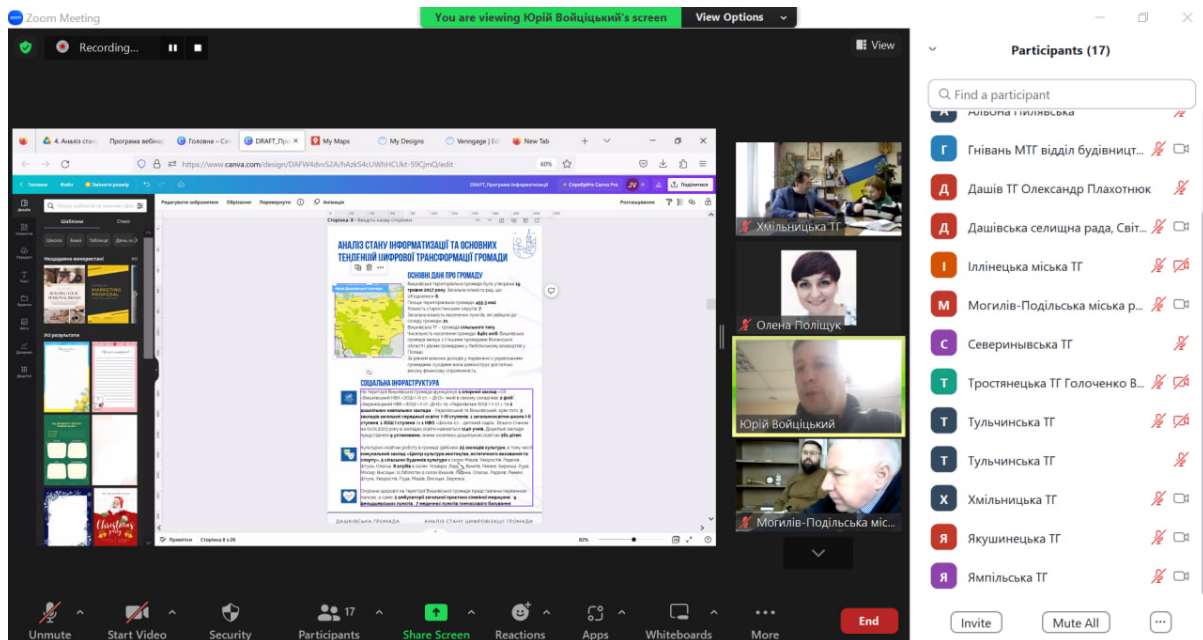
Zoom Meeting

You are viewing Юрій Войціцький's screen
View Options

Recording...

View

4. Аналіз стану | Програма вебіна | Головна – Ca | DRAFT_Про | My Maps | My Designs | Venngage | Ed | New Tab

https://www.canva.com/design/DAFW4dvvS2A/hAzkS4cUWhHCUkt-59CjmQ/edit

60%

Головна | Файл | Змінити розмір | DRAFT_Програма інформатизації | Спробуйте Canva Pro | JV | Поділитися

Редагувати зображення | Обрізання | Перевернути | Анімація | Розташування

Шаблони | Стилі

Нещодавно використані

Усі результати

Сторінка 8 - Введіть назву сторінки

АНАЛІЗ СТАНУ ІНФОРМАТИЗАЦІЇ ТА ОСНОВНИХ ТЕНДЕНЦІЙ ЦИФРОВОЇ ТРАНСФОРМАЦІЇ ГРОМАДИ

ОСНОВНІ ДАНІ ПРО ГРОМАДУ

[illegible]

СОЦІАЛЬНА ІНФРАСТРУКТУРА

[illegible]

ДАШІВСЬКА ГРОМАДА | АНАЛІЗ СТАНУ ЦИФРОВІЗАЦІЇ ГРОМАДИ

Примітки | Сторінка 8 з 28 | 82%

Хмільницька ТГ
Олена Поліщук
Юрій Войціцький
Могилів-Подільська міс...

Participants (17)

Find a participant

Альона Піляєвська
Гнівань МТГ відділ будівницт...
Дашів ТГ Олександр Плахотнюк
Дашівська селищна рада, Світ...
Іллінецька міська ТГ
Могилів-Подільська міська р...
Северинівська ТГ
Тростянецька ТГ Голоченко В...
Тульчинська ТГ
Тульчинська ТГ
Хмільницька ТГ
Якушинецька ТГ
Ямпільська ТГ

Invite | Mute All | ...

Unmute | Start Video | Security | Participants 17 | Share Screen | Reactions | Apps | Whiteboards | More | End